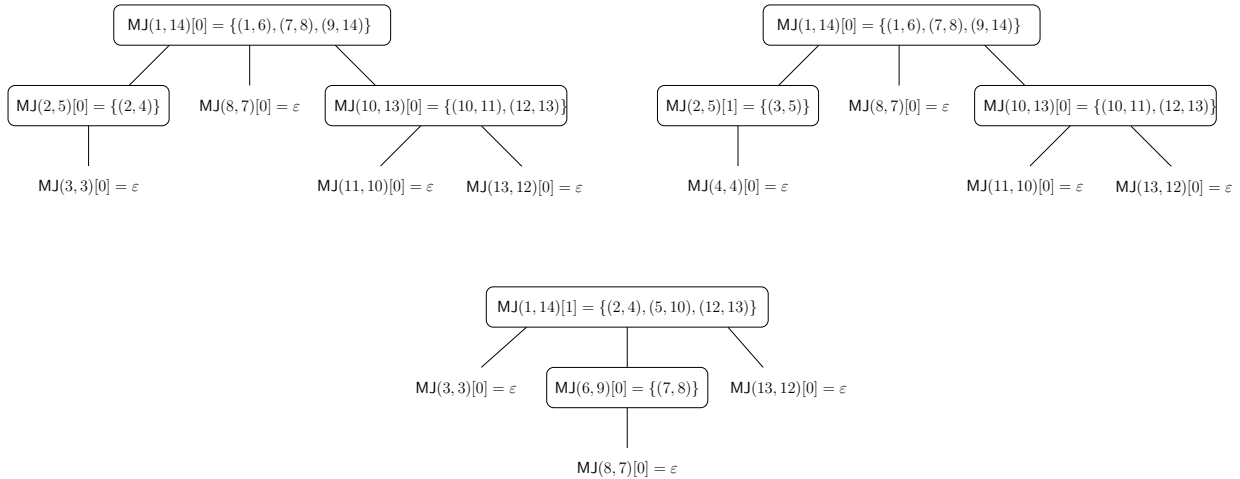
$\mathsf{MJ}(1,14)[0] = \{(1,6),(7,8),(9,14)\}$

$\mathsf{MJ}(2,5)[0] = \{(2,4)\}$ $\mathsf{MJ}(8,7)[0] = \varepsilon$ $\mathsf{MJ}(10,13)[0] = \{(10,11),(12,13)\}$

$\mathsf{MJ}(3,3)[0] = \varepsilon$ $\mathsf{MJ}(11,10)[0] = \varepsilon$ $\mathsf{MJ}(13,12)[0] = \varepsilon$

$\mathsf{MJ}(1,14)[0] = \{(1,6),(7,8),(9,14)\}$

$\mathsf{MJ}(2,5)[1] = \{(3,5)\}$ $\mathsf{MJ}(8,7)[0] = \varepsilon$ $\mathsf{MJ}(10,13)[0] = \{(10,11),(12,13)\}$

$\mathsf{MJ}(4,4)[0] = \varepsilon$ $\mathsf{MJ}(11,10)[0] = \varepsilon$ $\mathsf{MJ}(13,12)[0] = \varepsilon$

$\mathsf{MJ}(1,14)[1] = \{(2,4),(5,10),(12,13)\}$

$\mathsf{MJ}(3,3)[0] = \varepsilon$ $\mathsf{MJ}(6,9)[0] = \{(7,8)\}$ $\mathsf{MJ}(13,12)[0] = \varepsilon$

$\mathsf{MJ}(8,7)[0] = \varepsilon$